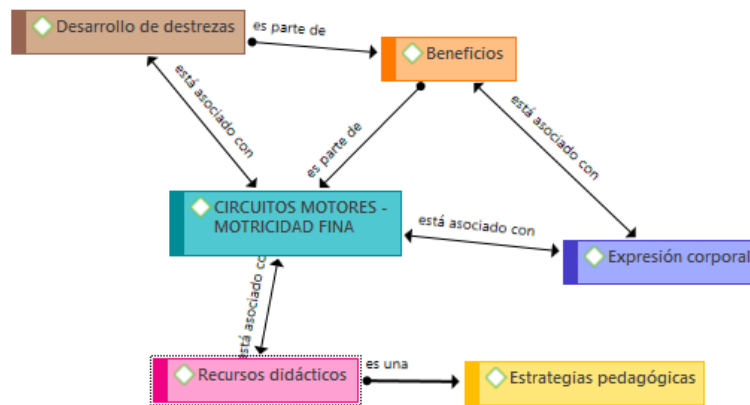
Desarrollo de destrezas
es parte de
Beneficios
está asociado con
es parte de
está asociado con
CIRCUITOS MOTORES - MOTRICIDAD FINA
está asociado con
Expresión corporal
está asociado co
Recursos didácticos
es una
Estrategias pedagógicas